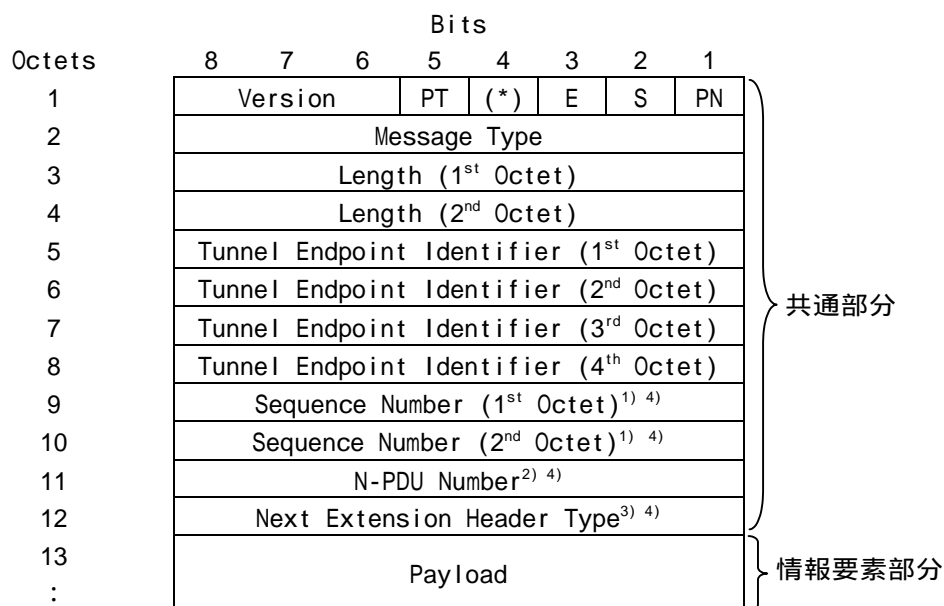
Bits

| Octets | 8 | 7 | 6 | 5 | 4 | 3 | 2 | 1 | |
|---|---|---|---|---|---|---|---|---|---|
| 1 | Version | | | PT | (*) | E | S | PN | 共通部分 |
| 2 | Message Type | | | | | | | | |
| 3 | Length (1$^{st}$ Octet) | | | | | | | | |
| 4 | Length (2$^{nd}$ Octet) | | | | | | | | |
| 5 | Tunnel Endpoint Identifier (1$^{st}$ Octet) | | | | | | | | |
| 6 | Tunnel Endpoint Identifier (2$^{nd}$ Octet) | | | | | | | | |
| 7 | Tunnel Endpoint Identifier (3$^{rd}$ Octet) | | | | | | | | |
| 8 | Tunnel Endpoint Identifier (4$^{th}$ Octet) | | | | | | | | |
| 9 | Sequence Number (1$^{st}$ Octet)$^{1)\ 4)}$ | | | | | | | | |
| 10 | Sequence Number (2$^{nd}$ Octet)$^{1)\ 4)}$ | | | | | | | | |
| 11 | N-PDU Number$^{2)\ 4)}$ | | | | | | | | |
| 12 | Next Extension Header Type$^{3)\ 4)}$ | | | | | | | | |
| 13 : | Payload | | | | | | | | 情報要素部分 |